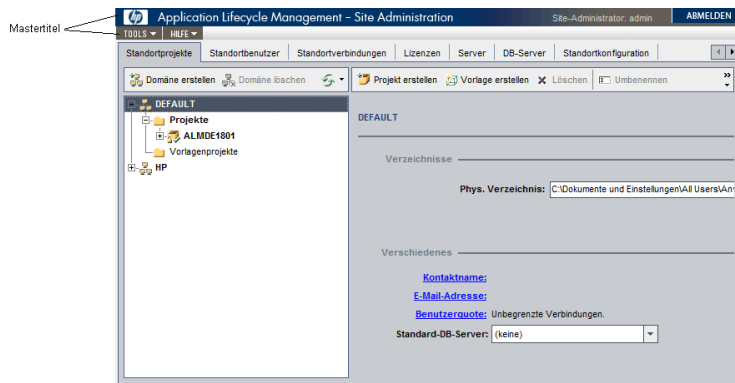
Mastertitel

Application Lifecycle Management - Site Administration

Site-Administrator: admin

ABMELDEN

TOOLS ▾ HILFE ▾

Standortprojekte | Standortbenutzer | Standortverbindungen | Lizenzen | Server | DB-Server | Standortkonfiguration

Domäne erstellen | Domäne löschen

Projekt erstellen | Vorlage erstellen | Löschen | Umbenennen

DEFAULT
Projekte
ALMDE1801
Vorlagenprojekte
HP

DEFAULT

Verzeichnisse

Phys. Verzeichnis: C:\Dokumente und Einstellungen\All Users\An

Verschiedenes

Kontaktname:

E-Mail-Adresse:

Benutzerquote: Unbegrenzte Verbindungen.

Standard-DB-Server: (keine)